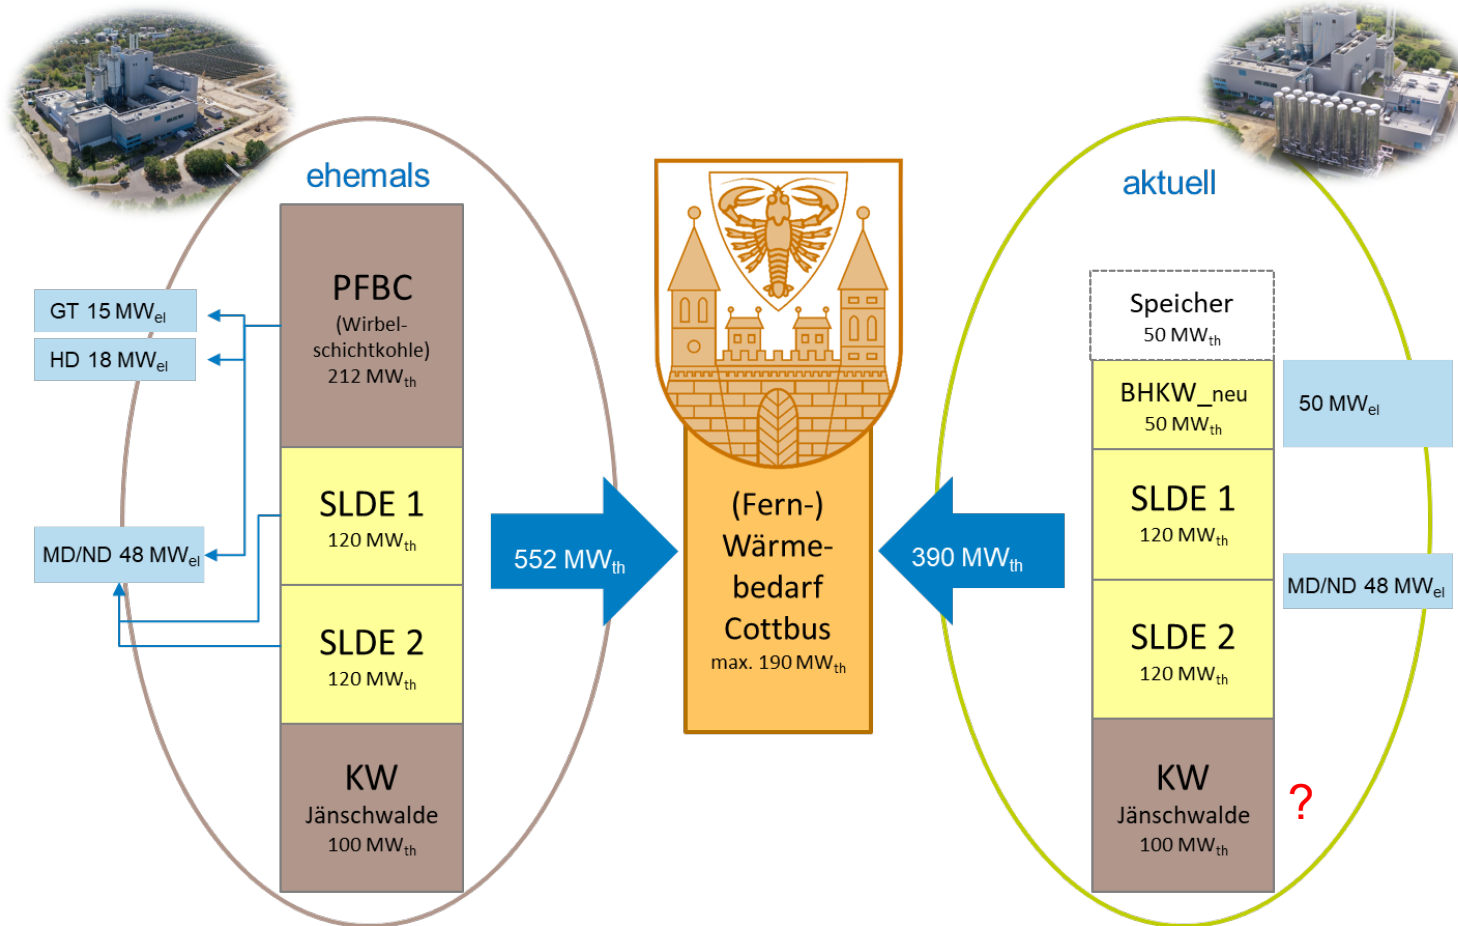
ehemals

GT 15 MW$_{el}$

HD 18 MW$_{el}$

PFBC
(Wirbelschichtkohle)
212 MW$_{th}$

MD/ND 48 MW$_{el}$

SLDE 1
120 MW$_{th}$

SLDE 2
120 MW$_{th}$

KW
Jänschwalde
100 MW$_{th}$

552 MW$_{th}$

(Fern-)
Wärmebedarf
Cottbus
max. 190 MW$_{th}$

390 MW$_{th}$

aktuell

Speicher
50 MW$_{th}$

BHKW_neu
50 MW$_{th}$

50 MW$_{el}$

SLDE 1
120 MW$_{th}$

MD/ND 48 MW$_{el}$

SLDE 2
120 MW$_{th}$

KW
Jänschwalde
100 MW$_{th}$

?